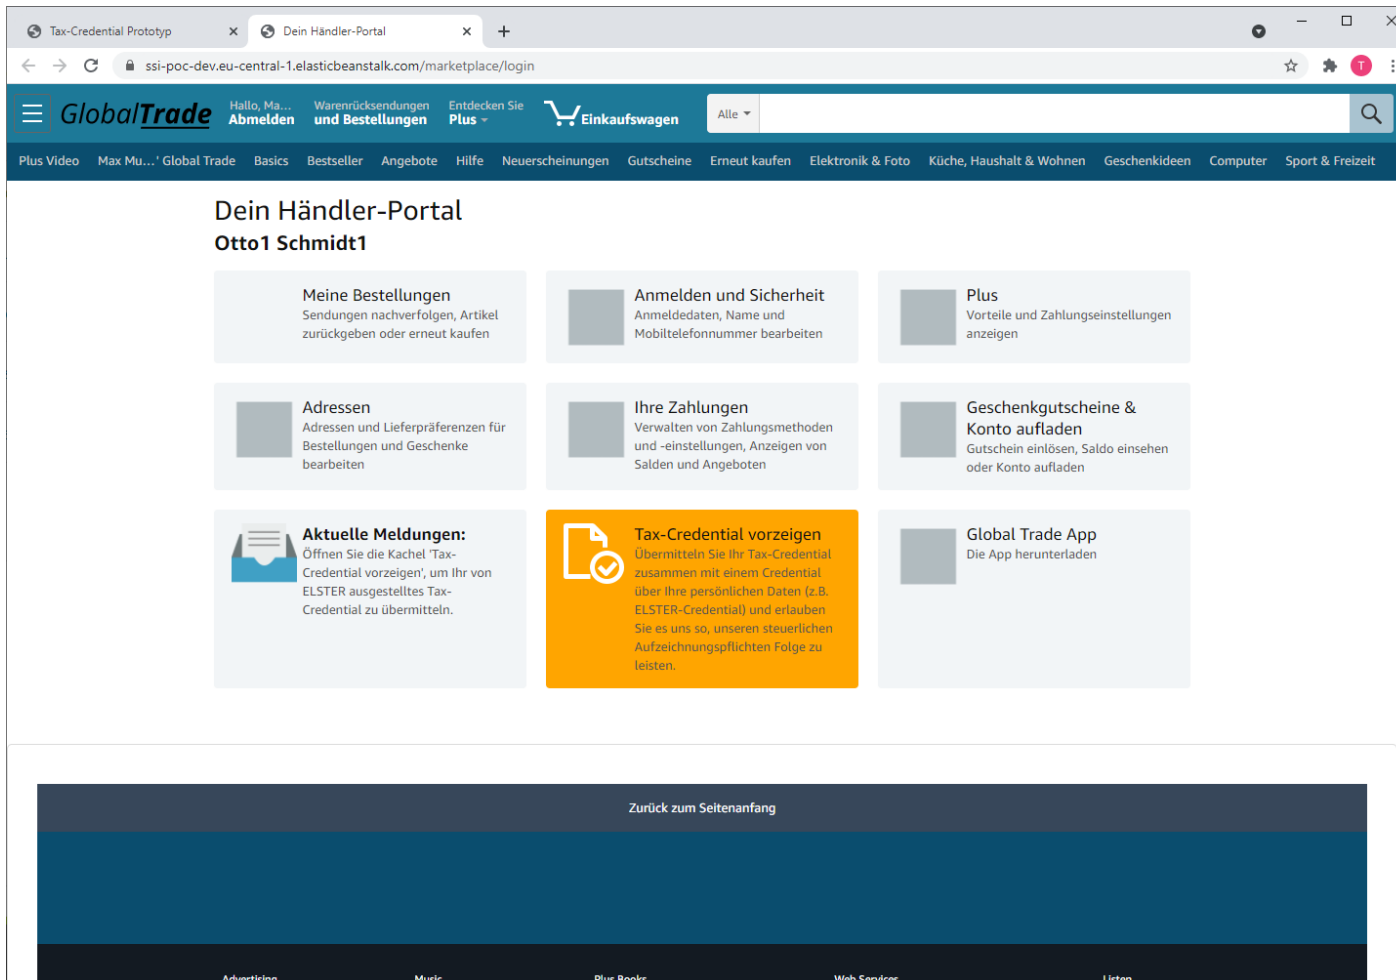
Tax-Credential Prototyp
Dein Händler-Portal
ssi-poc-dev.eu-central-1.elasticbeanstalk.com/marketplace/login
T

GlobalTrade
Hallo, Ma...
Abmelden
Warenrücksendungen
und Bestellungen
Entdecken Sie
Plus
Einkaufswagen
Alle

Plus Video  Max Mu...' Global Trade  Basics  Bestseller  Angebote  Hilfe  Neuerscheinungen  Gutscheine  Erneut kaufen  Elektronik & Foto  Küche, Haushalt & Wohnen  Geschenkideen  Computer  Sport & Freizeit

Dein Händler-Portal
Otto1 Schmidt1

Meine Bestellungen
Sendungen nachverfolgen, Artikel zurückgeben oder erneut kaufen

Anmelden und Sicherheit
Anmeldedaten, Name und Mobiltelefonnummer bearbeiten

Plus
Vorteile und Zahlungseinstellungen anzeigen

Adressen
Adressen und Lieferpräferenzen für Bestellungen und Geschenke bearbeiten

Ihre Zahlungen
Verwalten von Zahlungsmethoden und -einstellungen, Anzeigen von Salden und Angeboten

Geschenkgutscheine & Konto aufladen
Gutschein einlösen, Saldo einsehen oder Konto aufladen

Aktuelle Meldungen:
Öffnen Sie die Kachel 'Tax-Credential vorzeigen', um Ihr von ELSTER ausgestelltes Tax-Credential zu übermitteln.

Tax-Credential vorzeigen
Übermitteln Sie Ihr Tax-Credential zusammen mit einem Credential über Ihre persönlichen Daten (z.B. ELSTER-Credential) und erlauben Sie es uns so, unseren steuerlichen Aufzeichnungspflichten Folge zu leisten.

Global Trade App
Die App herunterladen

Zurück zum Seitenanfang

Advertising  Music  Plus Books  Web Services  Listen